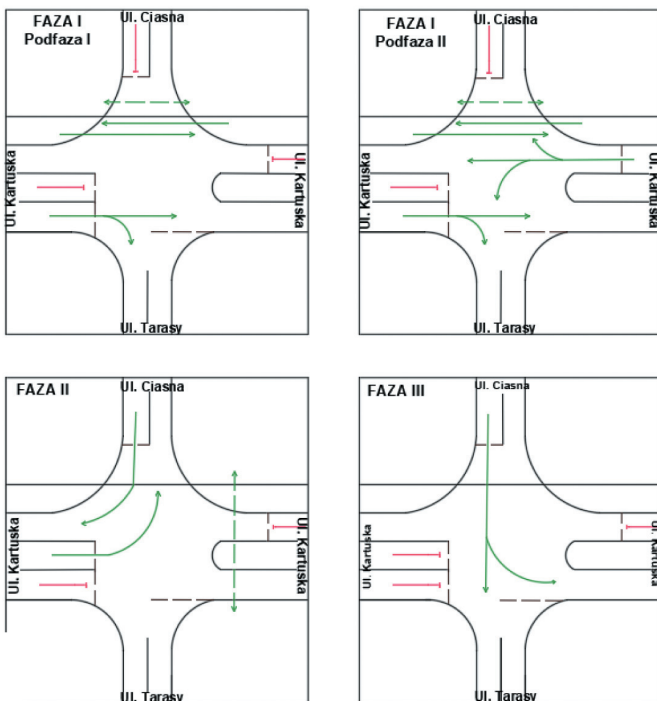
FAZA I
Podfaza I
Ul. Ciasna
Ul. Kartuska
Ul. Kartuska
Ul. Tarasy

FAZA I
Podfaza II
Ul. Ciasna
Ul. Kartuska
Ul. Kartuska
Ul. Tarasy

FAZA II
Ul. Ciasna
Ul. Kartuska
Ul. Kartuska
Ul. Tarasy

FAZA III
Ul. Ciasna
Ul. Kartuska
Ul. Kartuska
Ul. Tarasy